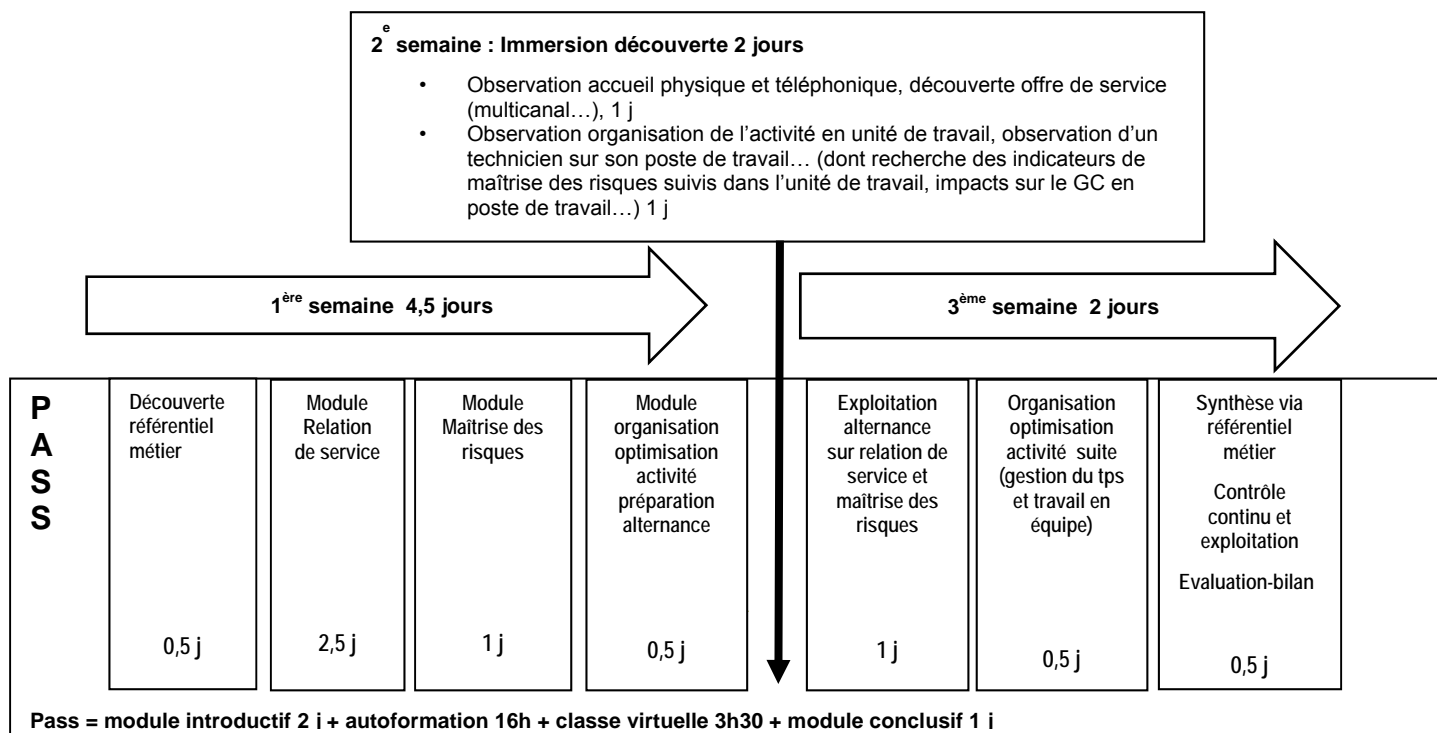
$2^{e}$ semaine : Immersion découverte 2 jours

• Observation accueil physique et téléphonique, découverte offre de service (multicanal…), 1 j
• Observation organisation de l'activité en unité de travail, observation d'un technicien sur son poste de travail… (dont recherche des indicateurs de maîtrise des risques suivis dans l'unité de travail, impacts sur le GC en poste de travail…) 1 j

$1^{ère}$ semaine 4,5 jours

$3^{ème}$ semaine 2 jours

P A S S

Découverte référentiel métier
0,5 j

Module Relation de service
2,5 j

Module Maîtrise des risques
1 j

Module organisation optimisation activité préparation alternance
0,5 j

Exploitation alternance sur relation de service et maîtrise des risques
1 j

Organisation optimisation activité suite (gestion du tps et travail en équipe)
0,5 j

Synthèse via référentiel métier
Contrôle continu et exploitation
Evaluation-bilan
0,5 j

Pass = module introductif 2 j + autoformation 16h + classe virtuelle 3h30 + module conclusif 1 j